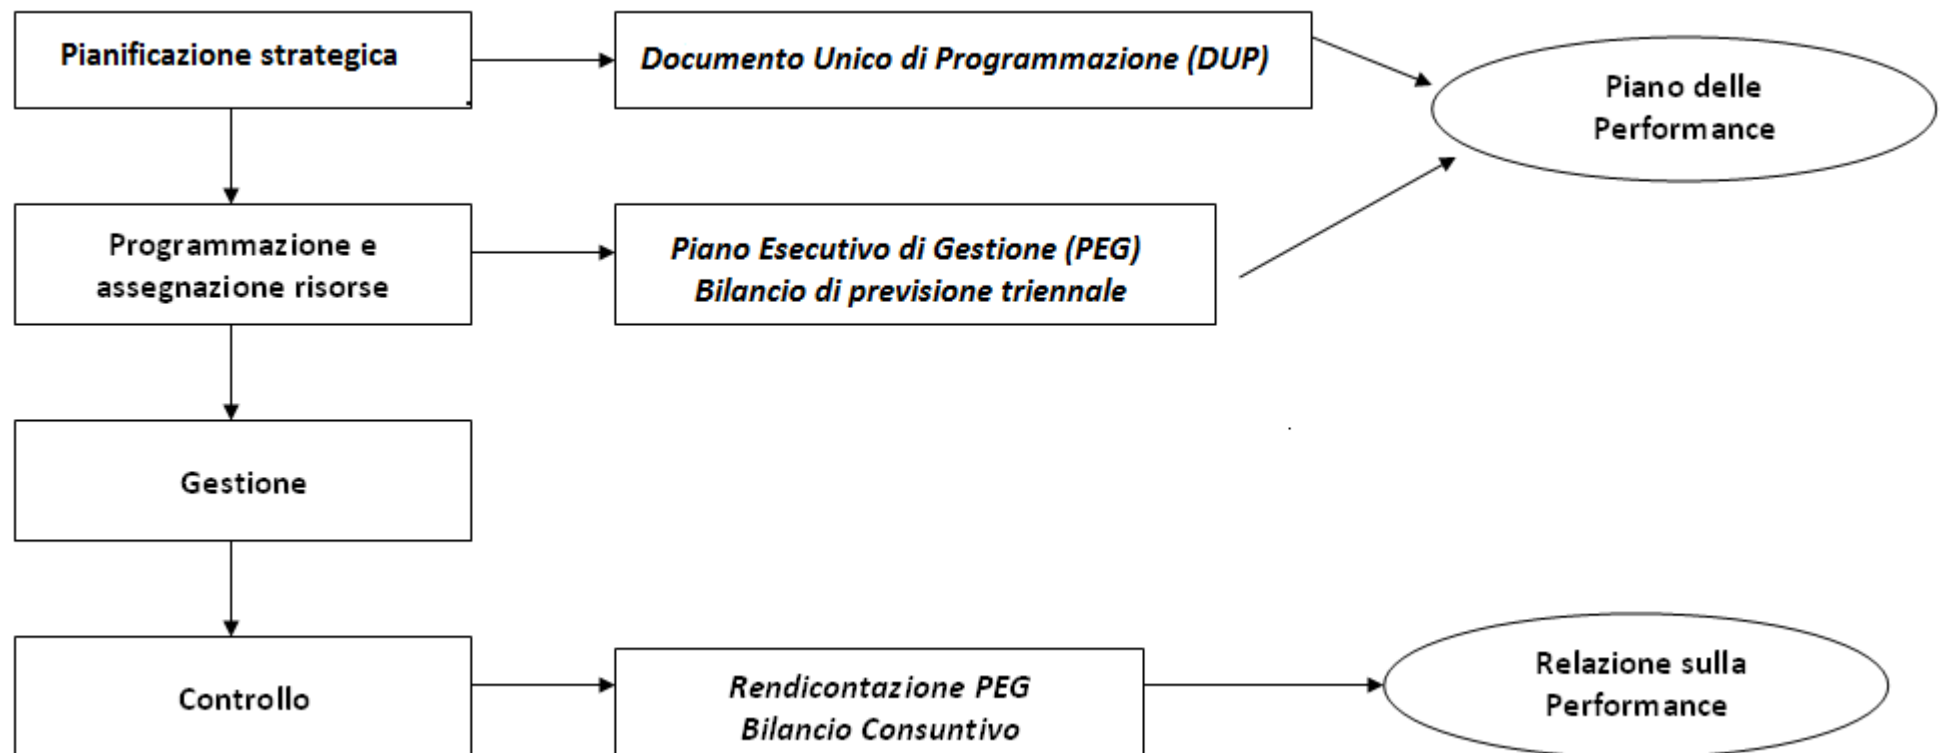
Pianificazione strategica

Documento Unico di Programmazione (DUP)

Piano delle Performance

Programmazione e assegnazione risorse

Piano Esecutivo di Gestione (PEG)
Bilancio di previsione triennale

Gestione

Controllo

Rendicontazione PEG
Bilancio Consuntivo

Relazione sulla Performance